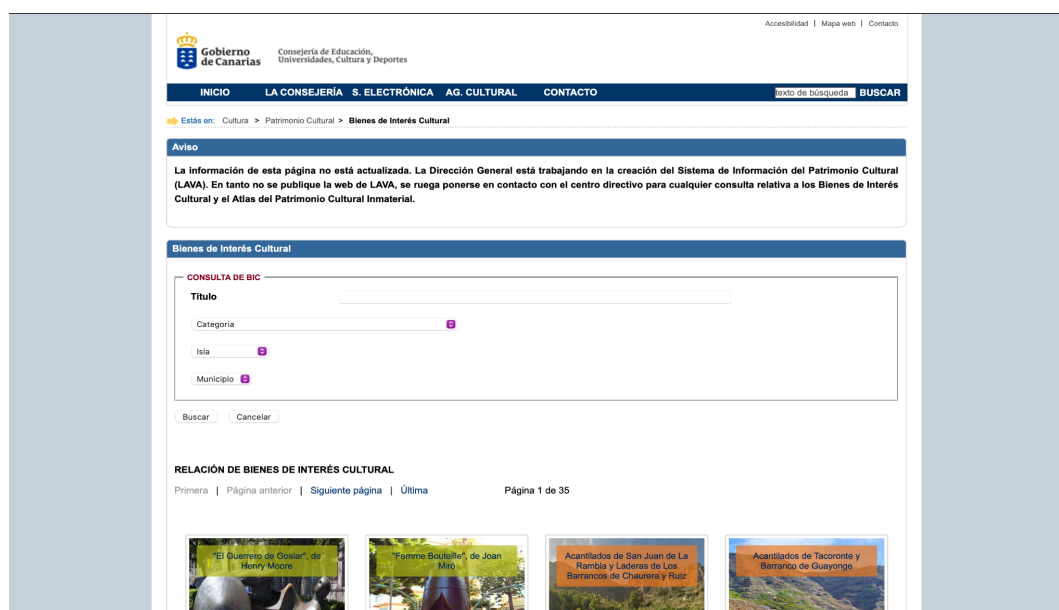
Accesibilidad | Mapa web | Contacto

Gobierno de Canarias

Consejería de Educación, Universidades, Cultura y Deportes

INICIO LA CONSEJERÍA S. ELECTRÓNICA AG. CULTURAL CONTACTO texto de búsqueda BUSCAR

Estás en: Cultura > Patrimonio Cultural > Bienes de Interés Cultural

Aviso

La información de esta página no está actualizada. La Dirección General está trabajando en la creación del Sistema de Información del Patrimonio Cultural (LAVA). En tanto no se publique la web de LAVA, se ruega ponerse en contacto con el centro directivo para cualquier consulta relativa a los Bienes de Interés Cultural y el Atlas del Patrimonio Cultural Inmaterial.

Bienes de Interés Cultural

CONSULTA DE BIC

Título

Categoría

Isla

Municipio

Buscar Cancelar

RELACIÓN DE BIENES DE INTERÉS CULTURAL

Primera | Página anterior | Siguiente página | Última

Página 1 de 35

"El Guerrero de Goslar", de Henry Moore

"Femme Bouteille", de Joan Miró

Acantilados de San Juan de La Rambla y Laderas de Los Barrancos de Chaurera y Ruiz

Acantilados de Tacoronte y Barranco de Guayonge